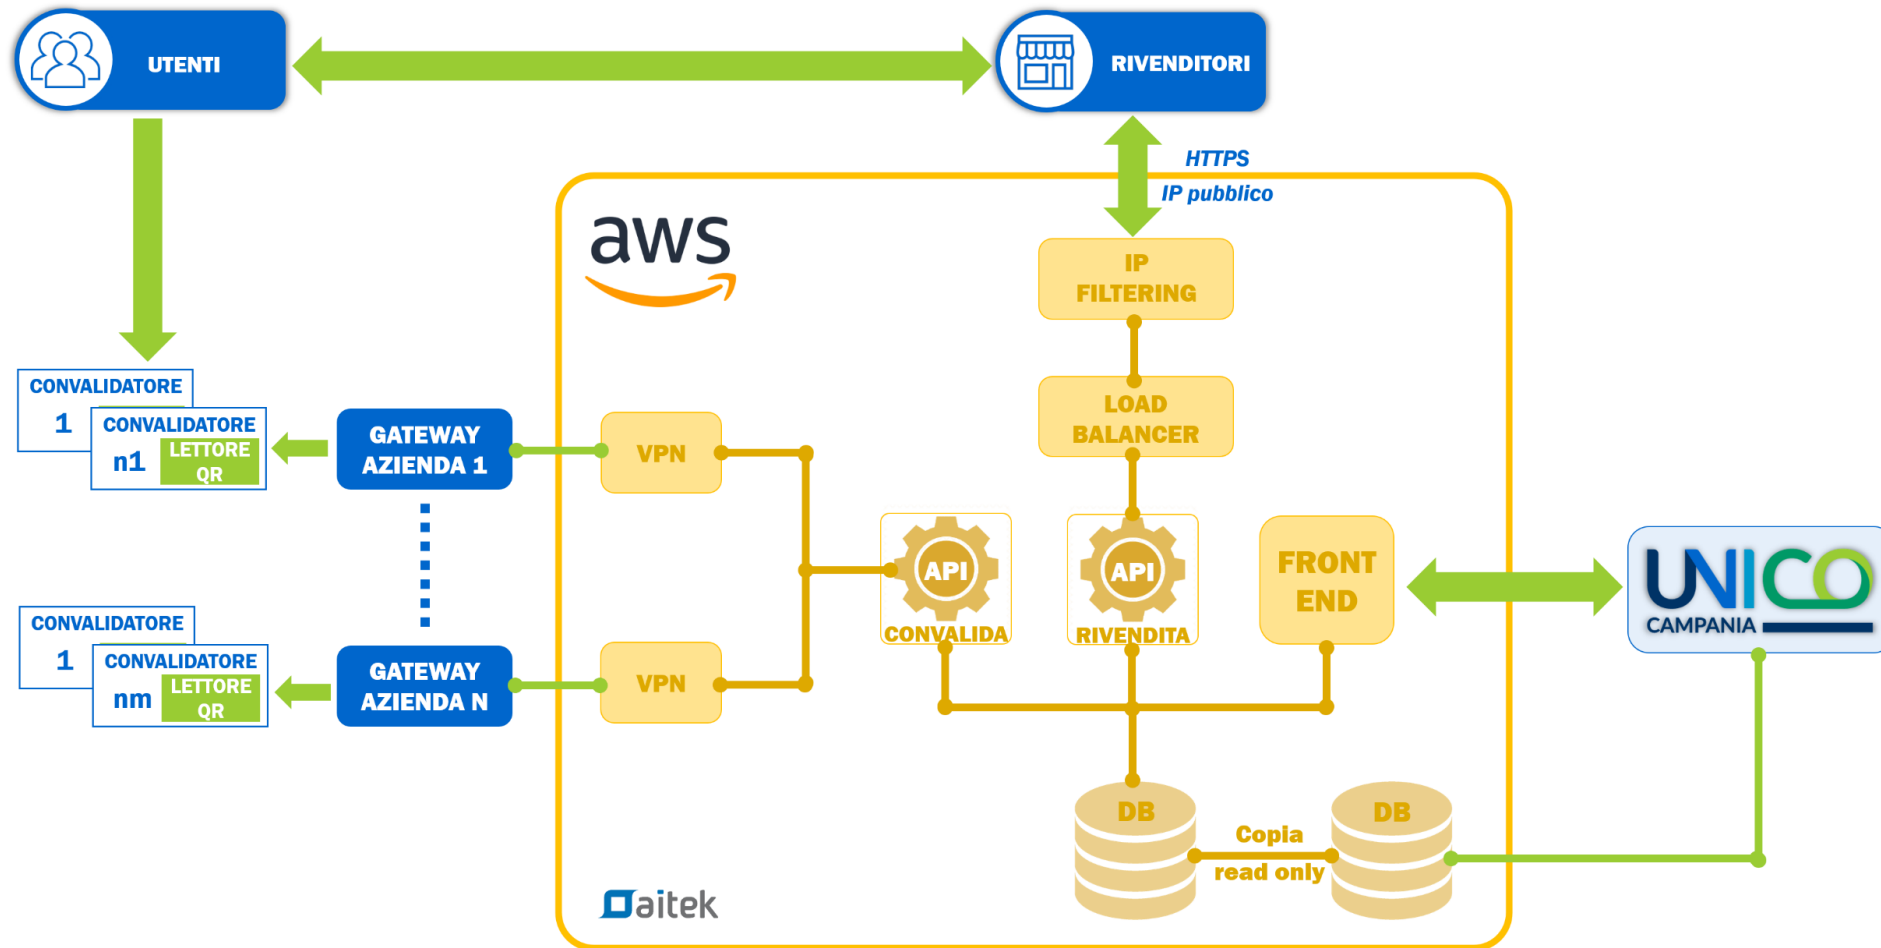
UTENTI

RIVENDITORI

HTTPS
IP pubblico

aws

IP FILTERING

LOAD BALANCER

CONVALIDATORE 1

CONVALIDATORE n1 LETTORE QR

GATEWAY AZIENDA 1

VPN

API CONVALIDA

API RIVENDITA

FRONT END

UNICO CAMPANIA

CONVALIDATORE 1

CONVALIDATORE nm LETTORE QR

GATEWAY AZIENDA N

VPN

DB

Copia read only

DB

aitek